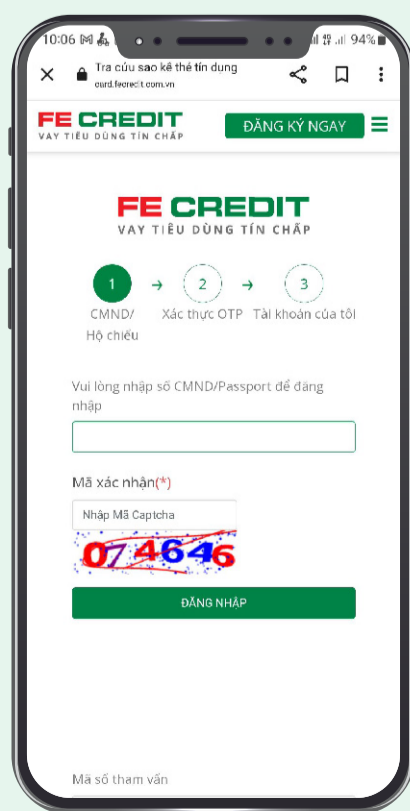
10:06 94%

Tra cứu sao kê thẻ tín dụng
card.fecredit.com.vn

FE CREDIT
VAY TIÊU DÙNG TÍN CHẤP

ĐĂNG KÝ NGAY

FE CREDIT
VAY TIÊU DÙNG TÍN CHẤP

1
CMND/
Hộ chiếu

2
Xác thực OTP

3
Tài khoản của tôi

Vui lòng nhập số CMND/Passport để đăng nhập

Mã xác nhận(*)

Nhập Mã Captcha

074646

ĐĂNG NHẬP

Mã số tham vấn